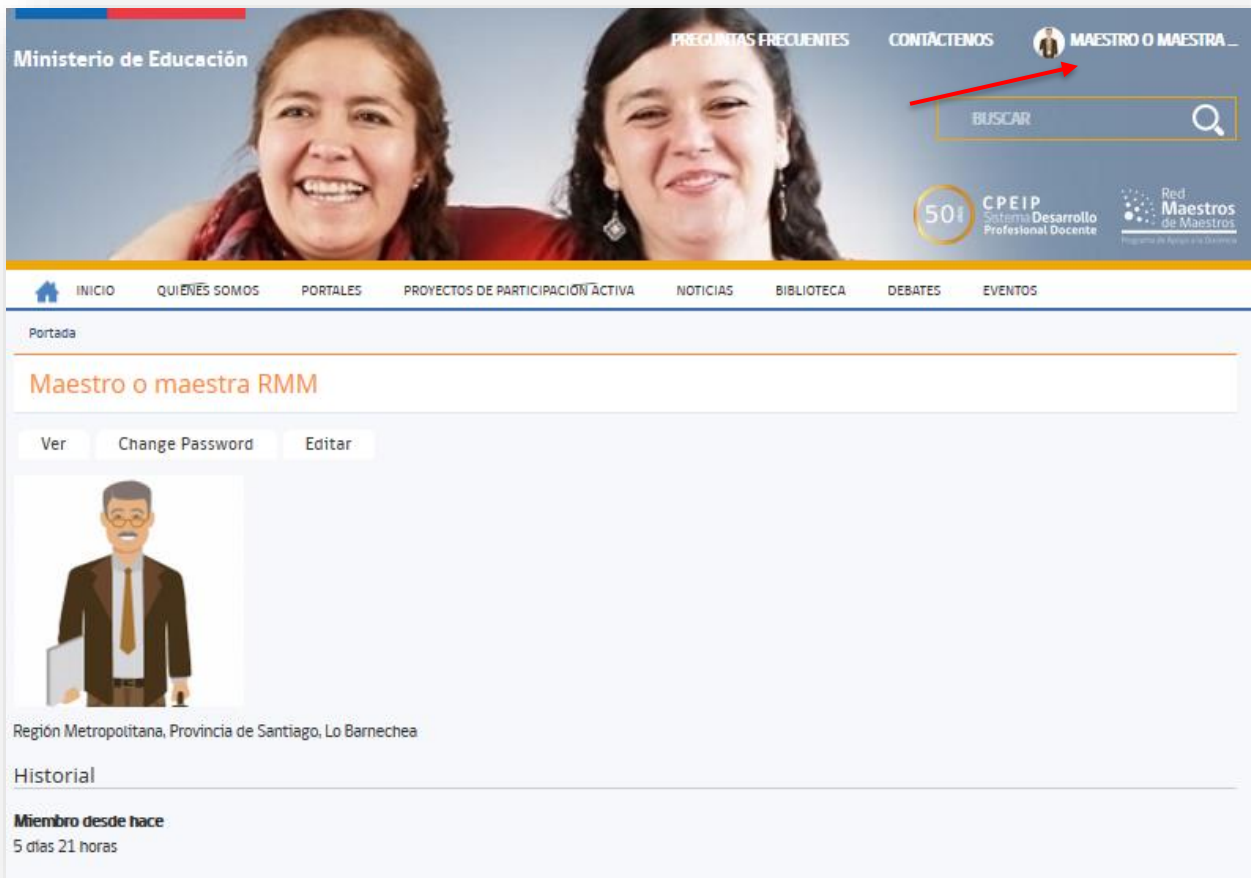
Ministerio de Educación

PREGUNTAS FRECUENTES CONTÁCTENOS MAESTRO O MAESTRA ...

BUSCAR

50 años CPEIP Sistema Desarrollo Profesional Docente

Red Maestros de Maestros Programa de Apoyo a la Docencia

INICIO QUIENES SOMOS PORTALES PROYECTOS DE PARTICIPACIÓN ACTIVA NOTICIAS BIBLIOTECA DEBATES EVENTOS

Portada

Maestro o maestra RMM

Ver Change Password Editar

Región Metropolitana, Provincia de Santiago, Lo Barnechea

Historial

Miembro desde hace
5 días 21 horas